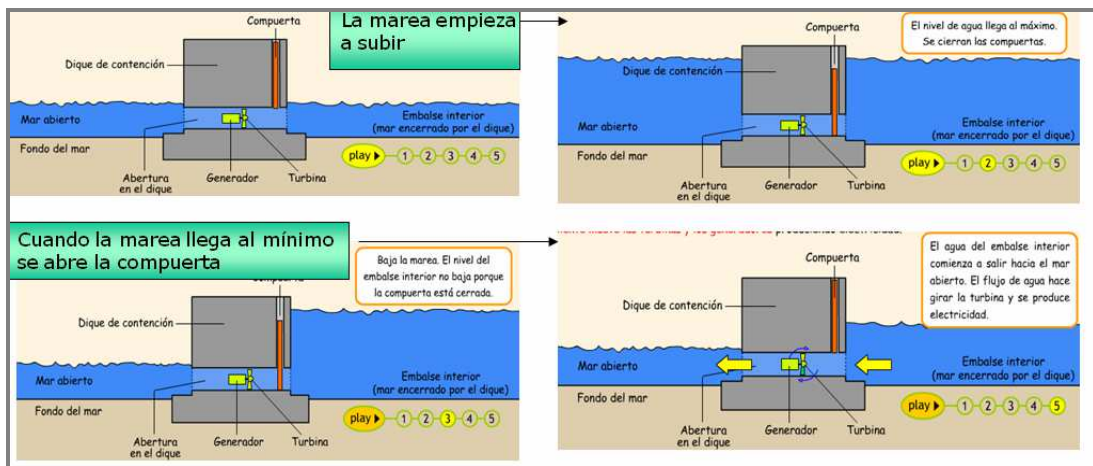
Compuerta
La marea empieza a subir
Dique de contención
Mar abierto
Embalse interior (mar encerrado por el dique)
Fondo del mar
play
1 2 3 4 5
Abertura en el dique
Generador
Turbina

Compuerta
El nivel de agua llega al máximo. Se cierran las compuertas.
Dique de contención
Mar abierto
Embalse interior (mar encerrado por el dique)
Fondo del mar
play
1 2 3 4 5
Abertura en el dique
Generador
Turbina

Cuando la marea llega al mínimo se abre la compuerta
Baja la marea. El nivel del embalse interior no baja porque la compuerta está cerrada.
Compuerta
Dique de contención
Mar abierto
Embalse interior (mar encerrado por el dique)
Fondo del mar
play
1 2 3 4 5
Abertura en el dique
Generador
Turbina

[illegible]
Compuerta
El agua del embalse interior comienza a salir hacia el mar abierto. El flujo de agua hace girar la turbina y se produce electricidad.
Dique de contención
Mar abierto
Embalse interior (mar encerrado por el dique)
Fondo del mar
play
1 2 3 4 5
Abertura en el dique
Generador
Turbina